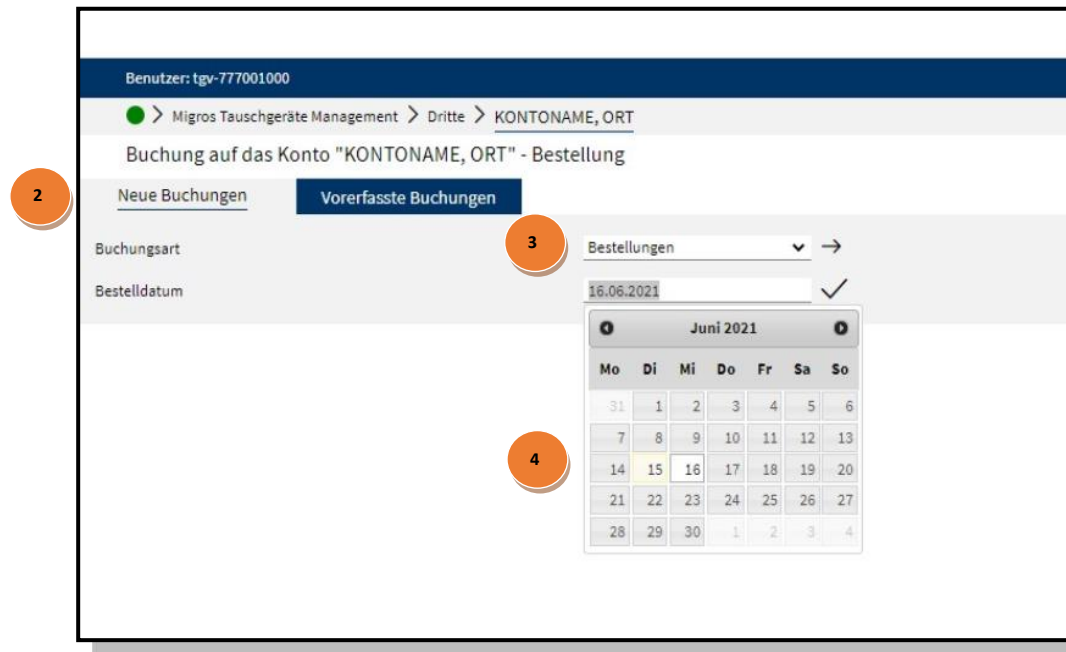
Benutzer: tgv-777001000

Migros Tauschgeräte Management > Dritte > KONTONAME, ORT

Buchung auf das Konto "KONTONAME, ORT" - Bestellung

2

Neue Buchungen

Vorerfasste Buchungen

Buchungsart

3

Bestellungen

Bestelldatum

16.06.2021

Juni 2021

| Mo | Di | Mi | Do | Fr | Sa | So |
|---|---|---|---|---|---|---|
| 31 | 1 | 2 | 3 | 4 | 5 | 6 |
| 7 | 8 | 9 | 10 | 11 | 12 | 13 |
| 14 | 15 | 16 | 17 | 18 | 19 | 20 |
| 21 | 22 | 23 | 24 | 25 | 26 | 27 |
| 28 | 29 | 30 | 1 | 2 | 3 | 4 |

4